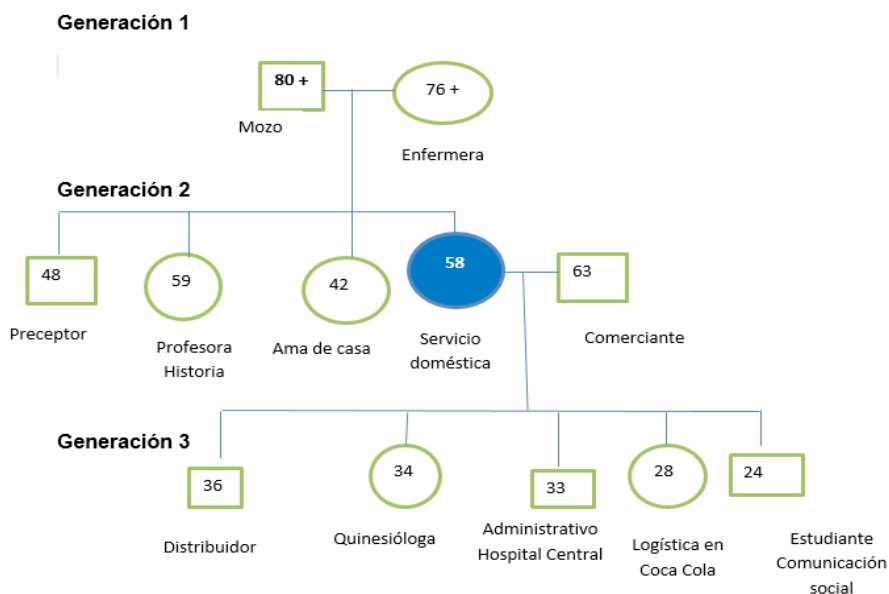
Generación 1

80 +

76 +

Mozo

Enfermera

Generación 2

48

59

42

58

63

Preceptor

Profesora Historia

Ama de casa

Servicio doméstica

Comerciante

Generación 3

36

34

33

28

24

Distribuidor

Quinesióloga

Administrativo Hospital Central

Logística en Coca Cola

Estudiante Comunicación social